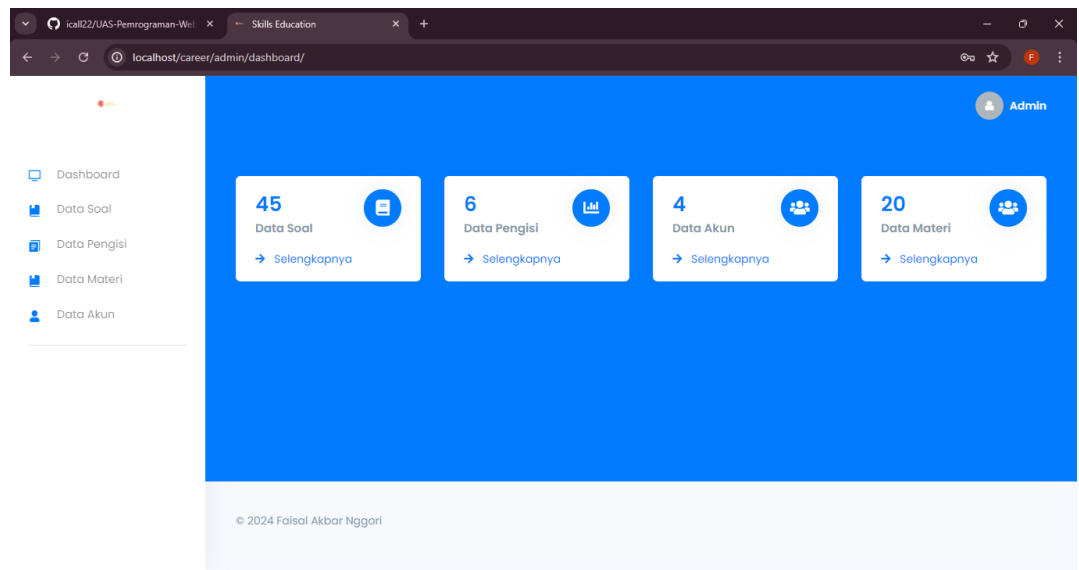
icall22/UAS-Pemrograman-Wel ×
Skills Education ×
+

localhost/career/admin/dashboard/

F

Admin

Dashboard
Data Soal
Data Pengisi
Data Materi
Data Akun

45
Data Soal
→ Selengkapnya

6
Data Pengisi
→ Selengkapnya

4
Data Akun
→ Selengkapnya

20
Data Materi
→ Selengkapnya

© 2024 Faisal Akbar Nggori